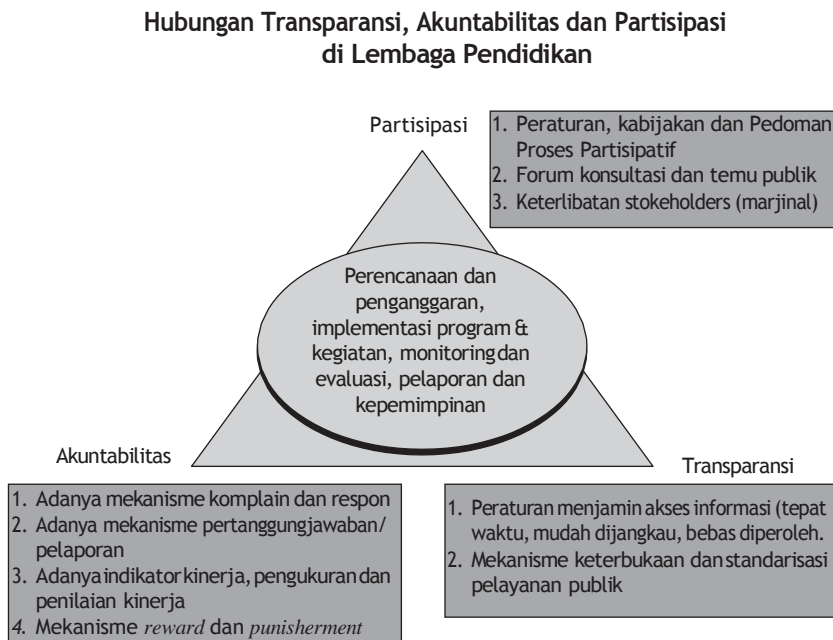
Hubungan Transparansi, Akuntabilitas dan Partisipasi di Lembaga Pendidikan

Partisipasi

1. Peraturan, kabijakan dan Pedoman Proses Partisipatif
2. Forum konsultasi dan temu publik
3. Keterlibatan stokeholders (marjinal)

Perencanaan dan penganggaran, implementasi program & kegiatan, monitoring dan evaluasi, pelaporan dan kepemimpinan

Akuntabilitas

Transparansi

1. Adanya mekanisme komplain dan respon
2. Adanya mekanisme pertanggungjawaban/ pelaporan
3. Adanya indikator kinerja, pengukuran dan penilaian kinerja
4. Mekanisme *reward* dan *punisherment*

1. Peraturan menjamin akses informasi (tepat waktu, mudah dijangkau, bebas diperoleh.
2. Mekanisme keterbukaan dan standarisasi pelayanan publik